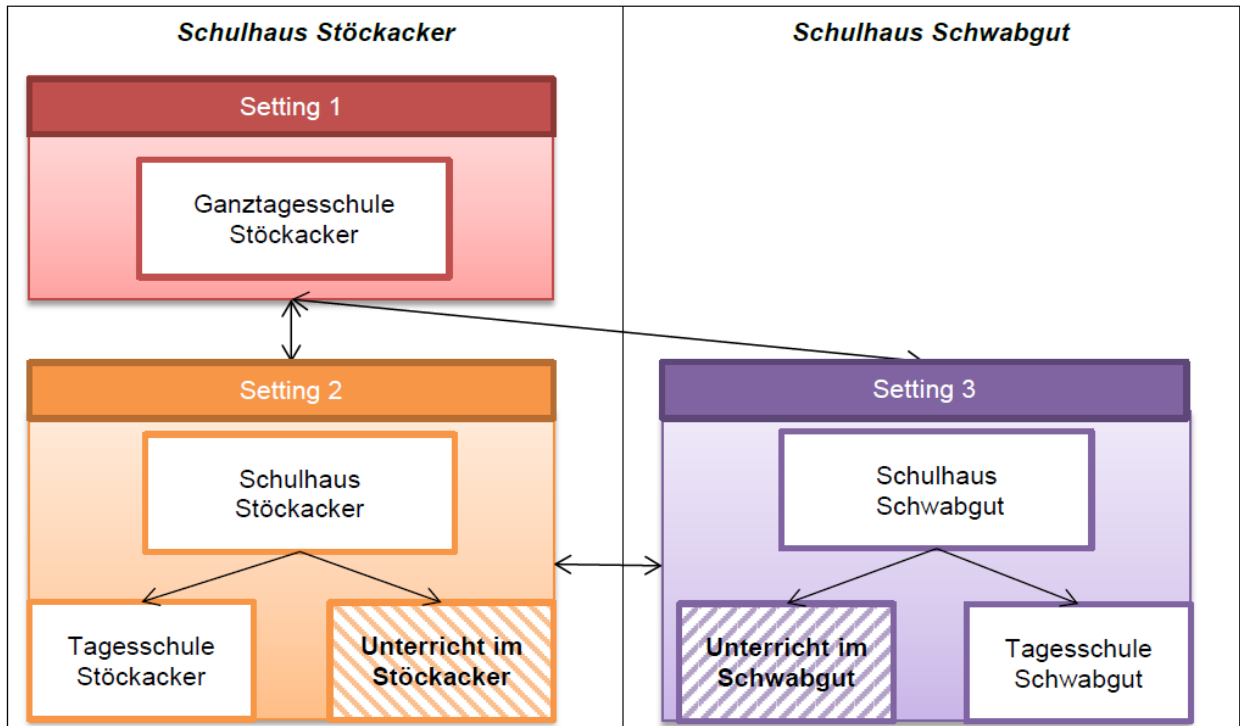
Schulhaus Stöckacker

Schulhaus Schwabgut

Setting 1

Ganztagesschule Stöckacker

Setting 2

Schulhaus Stöckacker

Tagesschule Stöckacker

Unterricht im Stöckacker

Setting 3

Schulhaus Schwabgut

Unterricht im Schwabgut

Tagesschule Schwabgut